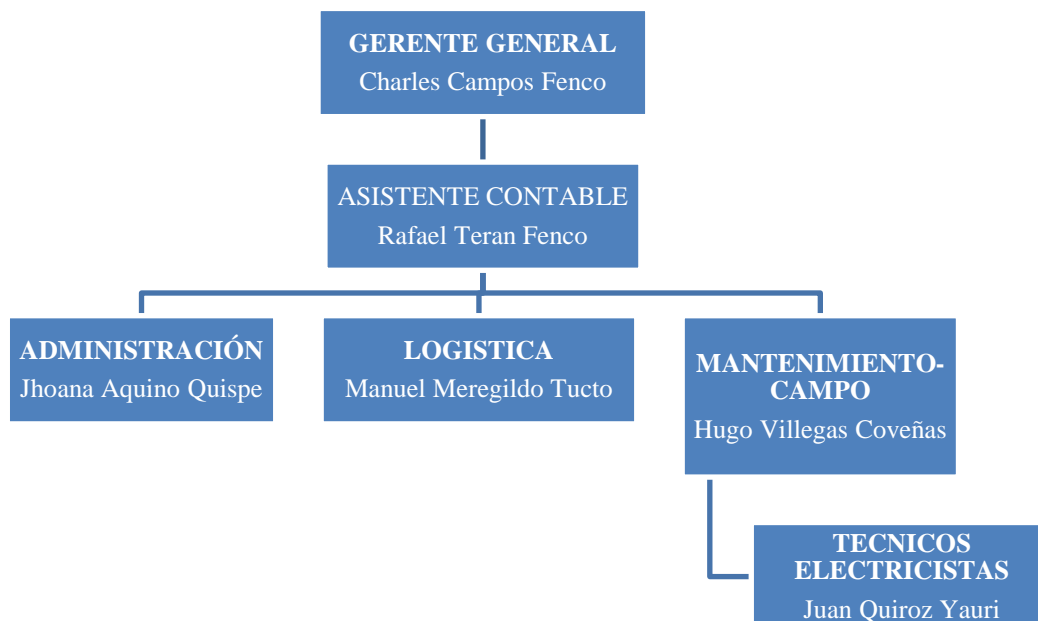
GERENTE GENERAL
Charles Campos Fenco

ASISTENTE CONTABLE
Rafael Teran Fenco

ADMINISTRACIÓN
Jhoana Aquino Quispe

LOGISTICA
Manuel Meregildo Tucto

MANTENIMIENTO-CAMPO
Hugo Villegas Coveñas

TECNICOS ELECTRICISTAS
Juan Quiroz Yauri